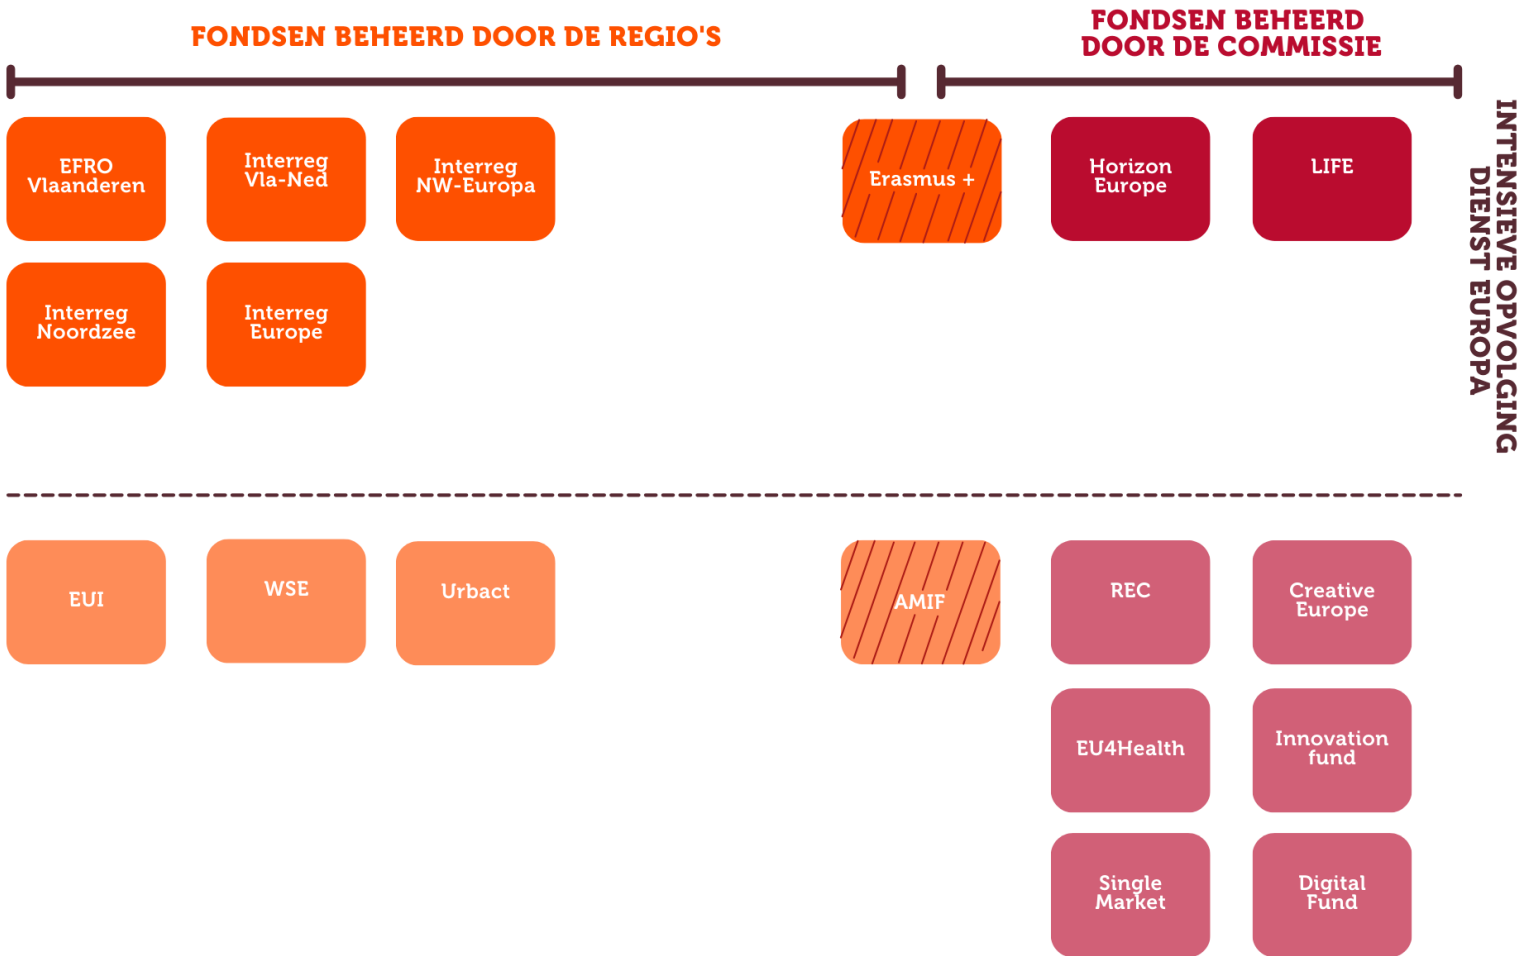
FONDSEN BEHEERD DOOR DE REGIO'S

FONDSEN BEHEERD DOOR DE COMMISSIE

EFRO Vlaanderen

Interreg Vla-Ned

Interreg NW-Europa

Erasmus +

Horizon Europe

LIFE

Interreg Noordzee

Interreg Europe

INTENSIEVE OPVOLGING DIENST EUROPA

EUI

WSE

Urbact

AMIF

REC

Creative Europe

EU4Health

Innovation fund

Single Market

Digital Fund